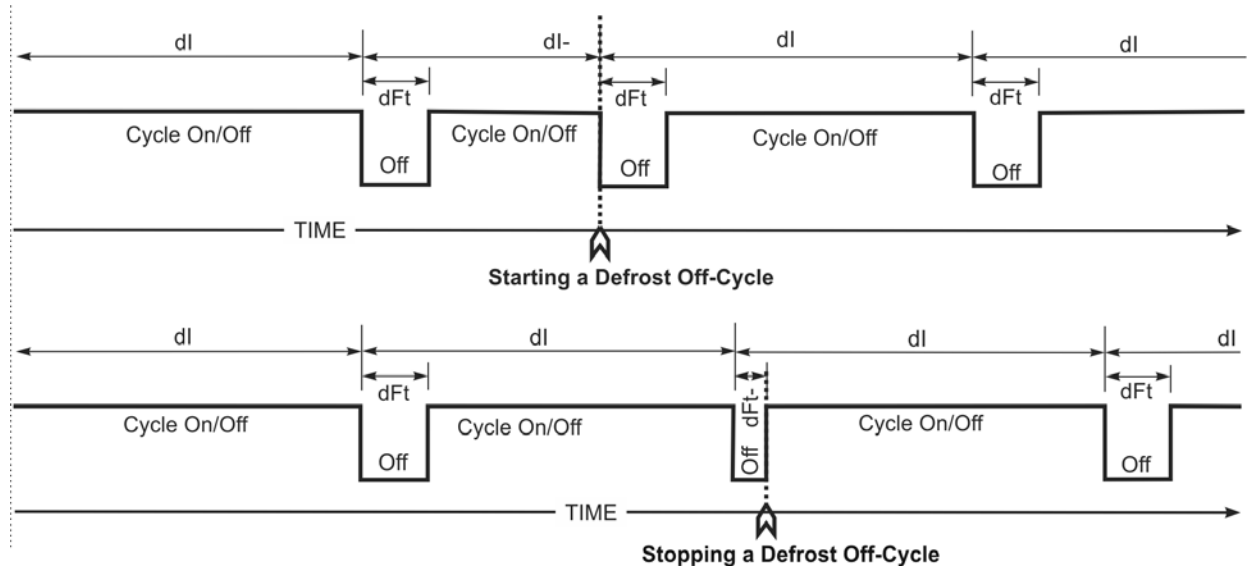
dI
dI-
dI
dI
dFt
dFt
dFt
Cycle On/Off
Off
Cycle On/Off
Off
Cycle On/Off
Off
TIME
Starting a Defrost Off-Cycle

dI
dI
dI
dI
dFt
dFt-
dFt
Cycle On/Off
Off
Cycle On/Off
Off
Cycle On/Off
Off
TIME
Stopping a Defrost Off-Cycle